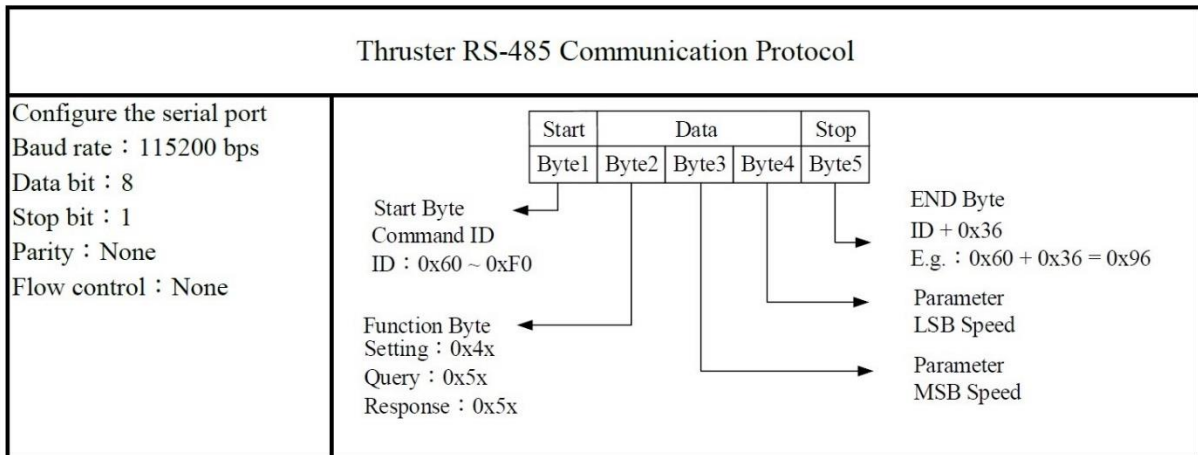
Thruster RS-485 Communication Protocol

Configure the serial port
Baud rate：115200 bps
Data bit：8
Stop bit：1
Parity：None
Flow control：None

| Start | Data | | | Stop |
|---|---|---|---|---|
| Byte1 | Byte2 | Byte3 | Byte4 | Byte5 |

Start Byte
Command ID
ID：0x60 ~ 0xF0

Function Byte
Setting：0x4x
Query：0x5x
Response：0x5x

END Byte
ID + 0x36
E.g.：0x60 + 0x36 = 0x96

Parameter
LSB Speed

Parameter
MSB Speed